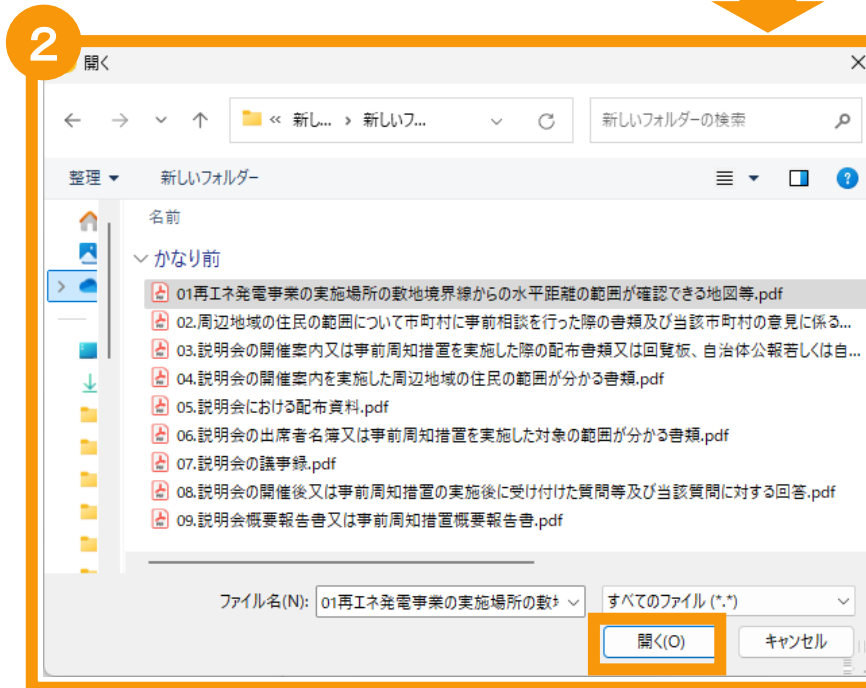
2

開く

« 新し... › 新しいフ...

新しいフォルダーの検索

整理 ▾

新しいフォルダー

名前

かなり前

01再エネ発電事業の実施場所の敷地境界線からの水平距離の範囲が確認できる地図等.pdf

02.周辺地域の住民の範囲について市町村に事前相談を行った際の書類及び当該市町村の意見に係る...

03.説明会の開催案内又は事前周知措置を実施した際の配布書類又は回覧板、自治体公報若しくは自...

04.説明会の開催案内を実施した周辺地域の住民の範囲が分かる書類.pdf

05.説明会における配布資料.pdf

06.説明会の出席者名簿又は事前周知措置を実施した対象の範囲が分かる書類.pdf

07.説明会の議事録.pdf

08.説明会の開催後又は事前周知措置の実施後に受け付けた質問等及び当該質問に対する回答.pdf

09.説明会概要報告書又は事前周知措置概要報告書.pdf

ファイル名(N): 01再エネ発電事業の実施場所の敷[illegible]

すべてのファイル (*.*)

開く(O)

キャンセル